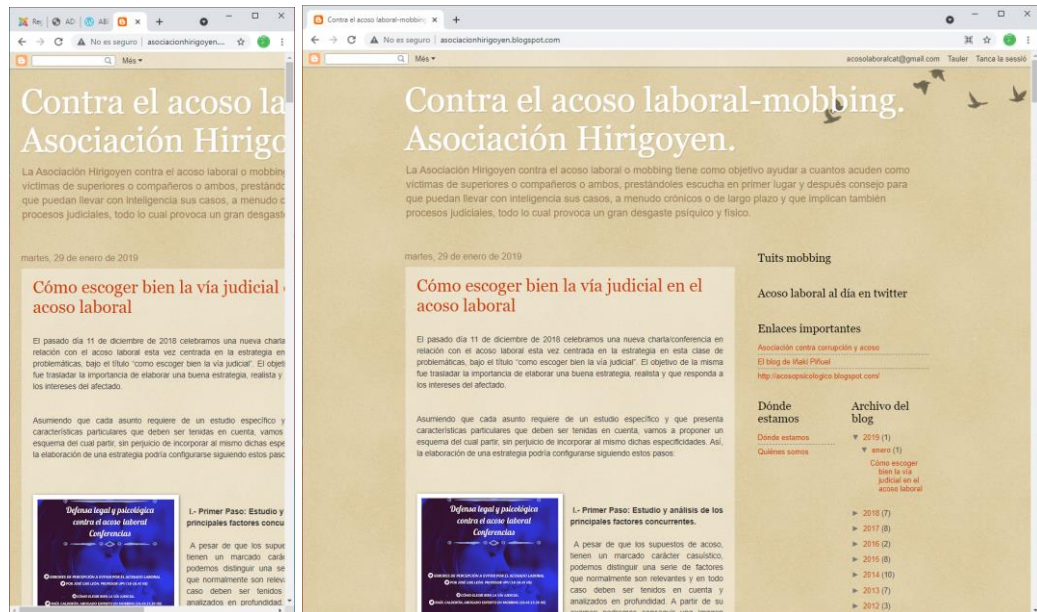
Res | AD | AB | × +

No es seguro | asociacionhirigoyen...

Més ▾

Contra el acoso la
Asociación Hirigo

La Asociación Hirigoyen contra el acoso laboral o mobbing víctimas de superiores o compañeros o ambos, prestándo que puedan llevar con inteligencia sus casos, a menudo c procesos judiciales, todo lo cual provoca un gran desgast

martes, 29 de enero de 2019

Cómo escoger bien la vía judicial acoso laboral

El pasado día 11 de diciembre de 2018 celebramos una nueva charla relación con el acoso laboral esta vez centrada en la estrategia en problemáticas, bajo el título "como escoger bien la vía judicial". El objeti fue trasladar la importancia de elaborar una buena estrategia, realista y los intereses del afectado.

Asumiendo que cada asunto requiere de un estudio específico y características particulares que deben ser tenidas en cuenta, vamos esquema del cual partir, sin perjuicio de incorporar al mismo dichas espe la elaboración de una estrategia podría configurarse siguiendo estos pasc

Defensa legal y psicológica contra el acoso laboral Conferencias

I.- Primer Paso: Estudio y principales factores concu

A pesar de que los supue tienen un marcado cará podemos distinguir una se que normalmente son relev caso deben ser tenidos analizados en profundidad

Contra el acoso laboral-mobbing ×  +

No es seguro | asociacionhirigoyen.blogspot.com

Més ▾

acosolaboralcat@gmail.com Tauler Tanca la sessió

Contra el acoso laboral-mobbing. Asociación Hirigoyen.

La Asociación Hirigoyen contra el acoso laboral o mobbing tiene como objetivo ayudar a cuantos acuden como víctimas de superiores o compañeros o ambos, prestándoles escucha en primer lugar y después consejo para que puedan llevar con inteligencia sus casos, a menudo crónicos o de largo plazo y que implican también procesos judiciales, todo lo cual provoca un gran desgaste psíquico y físico.

martes, 29 de enero de 2019

Cómo escoger bien la vía judicial en el acoso laboral

El pasado día 11 de diciembre de 2018 celebramos una nueva charla/conferencia en relación con el acoso laboral esta vez centrada en la estrategia en esta clase de problemáticas, bajo el título "como escoger bien la vía judicial". El objetivo de la misma fue trasladar la importancia de elaborar una buena estrategia, realista y que responda a los intereses del afectado.

Asumiendo que cada asunto requiere de un estudio específico y que presenta características particulares que deben ser tenidas en cuenta, vamos a proponer un esquema del cual partir, sin perjuicio de incorporar al mismo dichas especificidades. Así, la elaboración de una estrategia podría configurarse siguiendo estos pasos:

Defensa legal y psicológica contra el acoso laboral Conferencias

I.- Primer Paso: Estudio y análisis de los principales factores concurrentes.

A pesar de que los supuestos de acoso, tienen un marcado carácter casuístico, podemos distinguir una serie de factores que normalmente son relevantes y en todo caso deben ser tenidos en cuenta y analizados en profundidad. A partir de su

Tuits mobbing

Acoso laboral al día en twitter

Enlaces importantes

Asociación contra corrupción y acoso
El blog de Iñaki Piñuel
http://acosopsicologico.blogspot.com/

Dónde estamos

Dónde estamos
Quiénes somos

Archivo del blog

▼ 2019 (1)
▼ enero (1)
Cómo escoger bien la vía judicial en el acoso laboral
► 2018 (7)
► 2017 (8)
► 2016 (2)
► 2015 (8)
► 2014 (10)
► 2013 (7)
► 2012 (3)